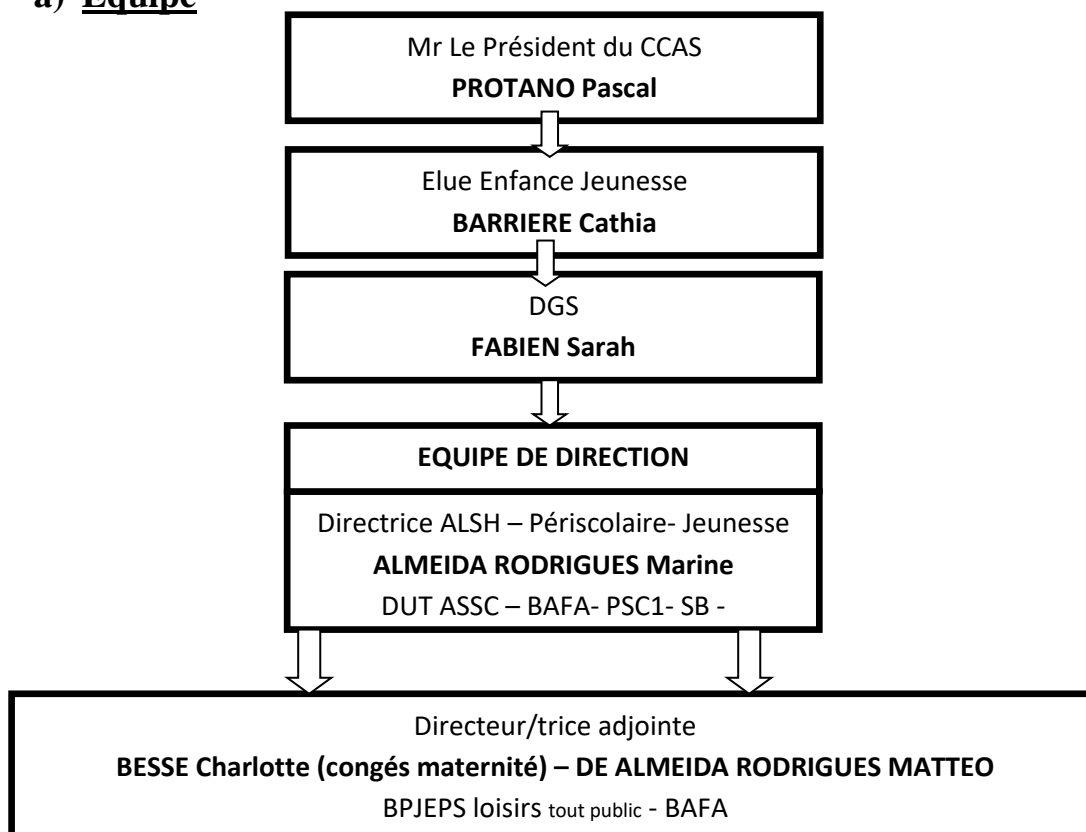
a) Equipe

Mr Le Président du CCAS
**PROTANO Pascal**

Elue Enfance Jeunesse
**BARRIERE Cathia**

DGS
**FABIEN Sarah**

**EQUIPE DE DIRECTION**

Directrice ALSH – Périscolaire- Jeunesse
**ALMEIDA RODRIGUES Marine**
DUT ASSC – BAFA- PSC1- SB -

Directeur/trice adjointe
**BESSE Charlotte (congés maternité) – DE ALMEIDA RODRIGUES MATTEO**
BPJEPS loisirs tout public - BAFA